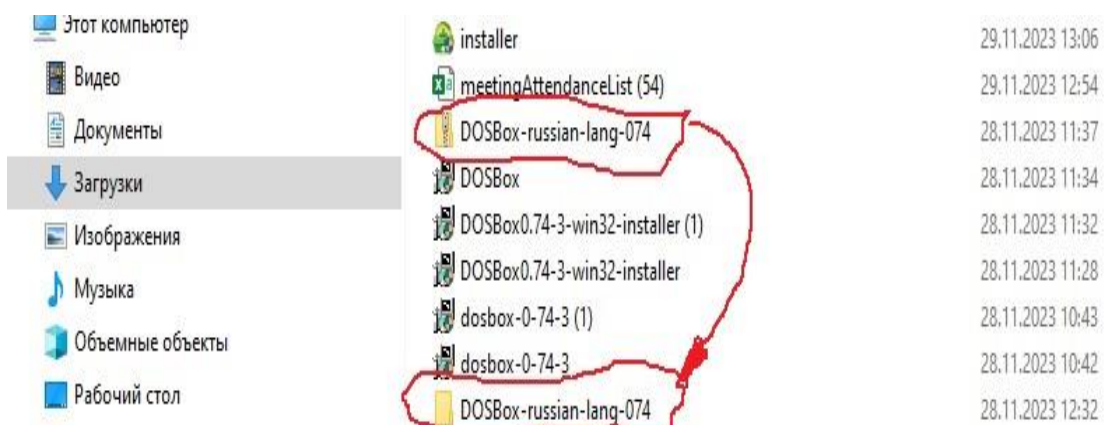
Этот компьютер
Видео
Документы
Загрузки
Изображения
Музыка
Объемные объекты
Рабочий стол

installer 29.11.2023 13:06
meetingAttendanceList (54) 29.11.2023 12:54
DOSBox-russian-lang-074 28.11.2023 11:37
DOSBox 28.11.2023 11:34
DOSBox0.74-3-win32-installer (1) 28.11.2023 11:32
DOSBox0.74-3-win32-installer 28.11.2023 11:28
dosbox-0-74-3 (1) 28.11.2023 10:43
dosbox-0-74-3 28.11.2023 10:42
DOSBox-russian-lang-074 28.11.2023 12:32